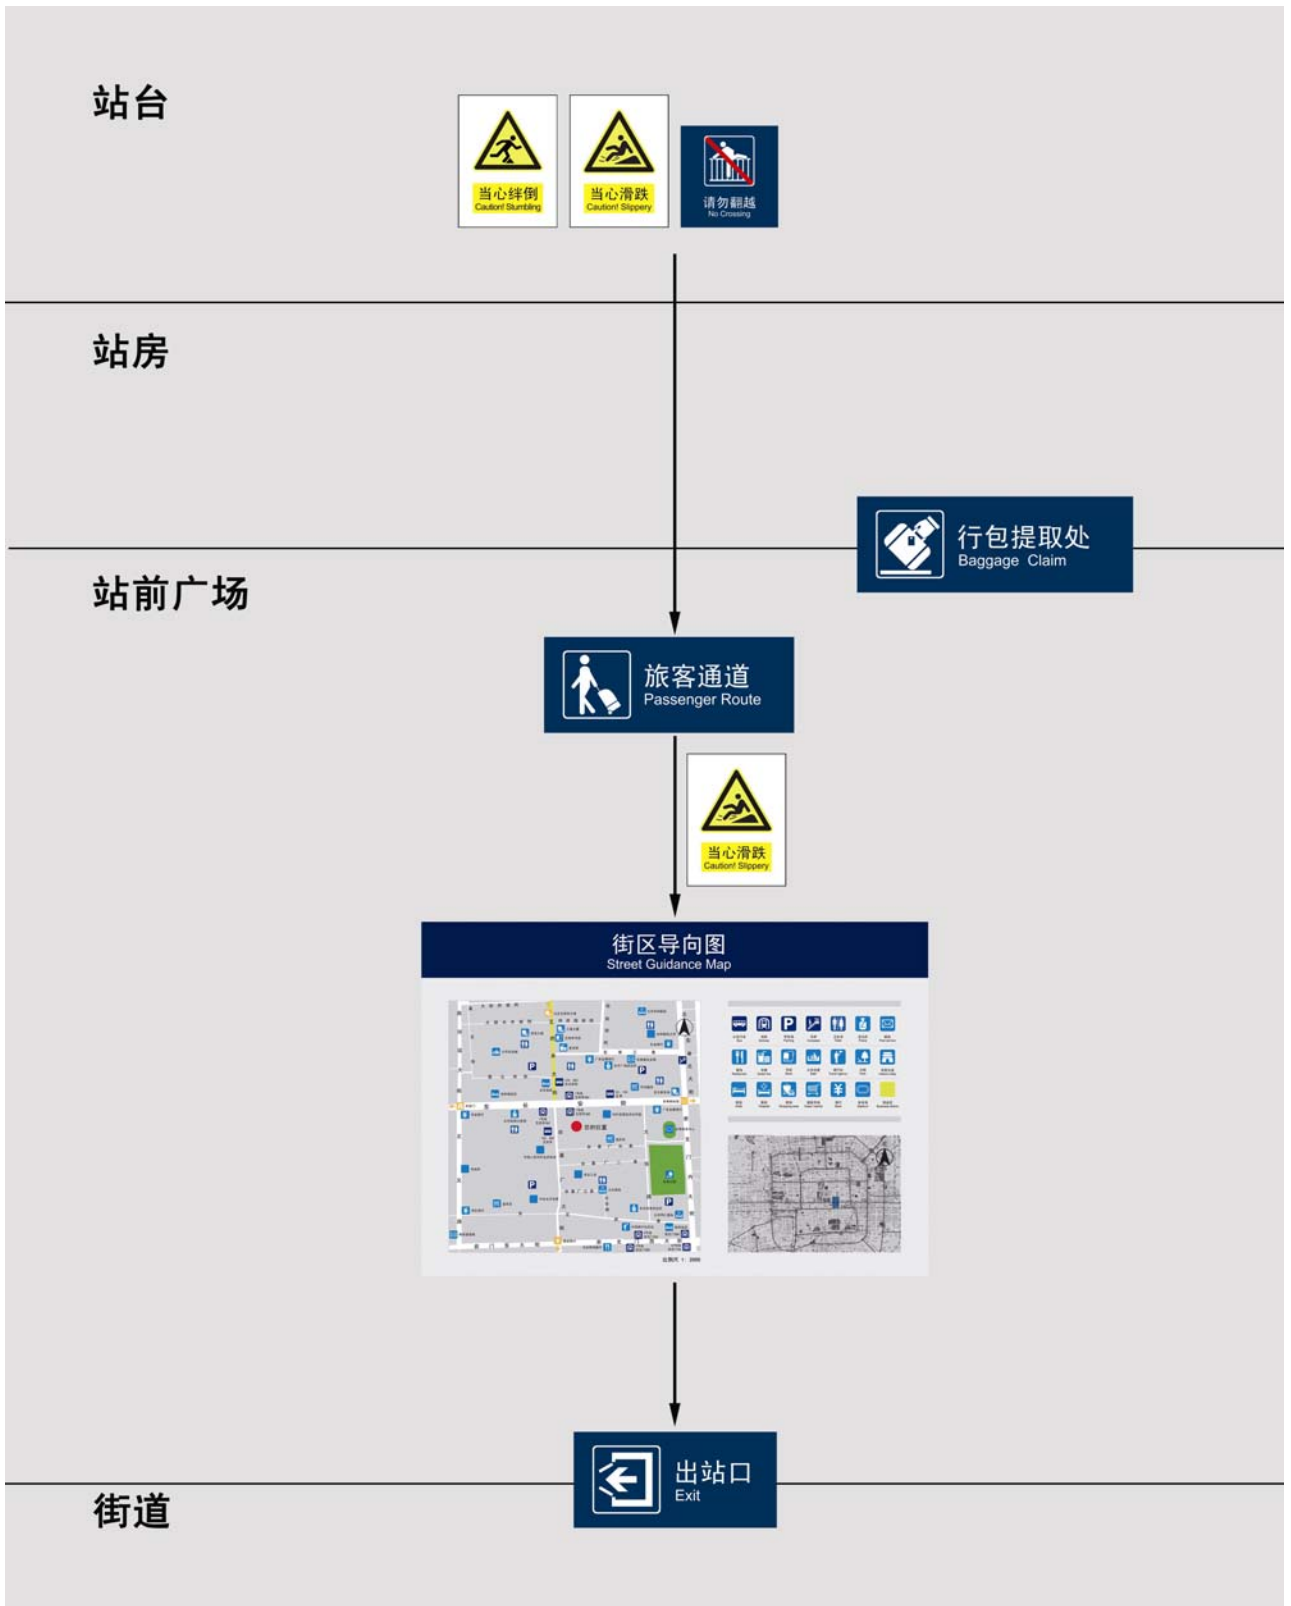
站台

当心绊倒
Caution! Stumbling

当心滑跌
Caution! Slippery

请勿翻越
No Crossing

站房

行包提取处
Baggage Claim

站前广场

旅客通道
Passenger Route

当心滑跌
Caution! Slippery

街区导向图
Street Guidance Map

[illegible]

出站口
Exit

街道